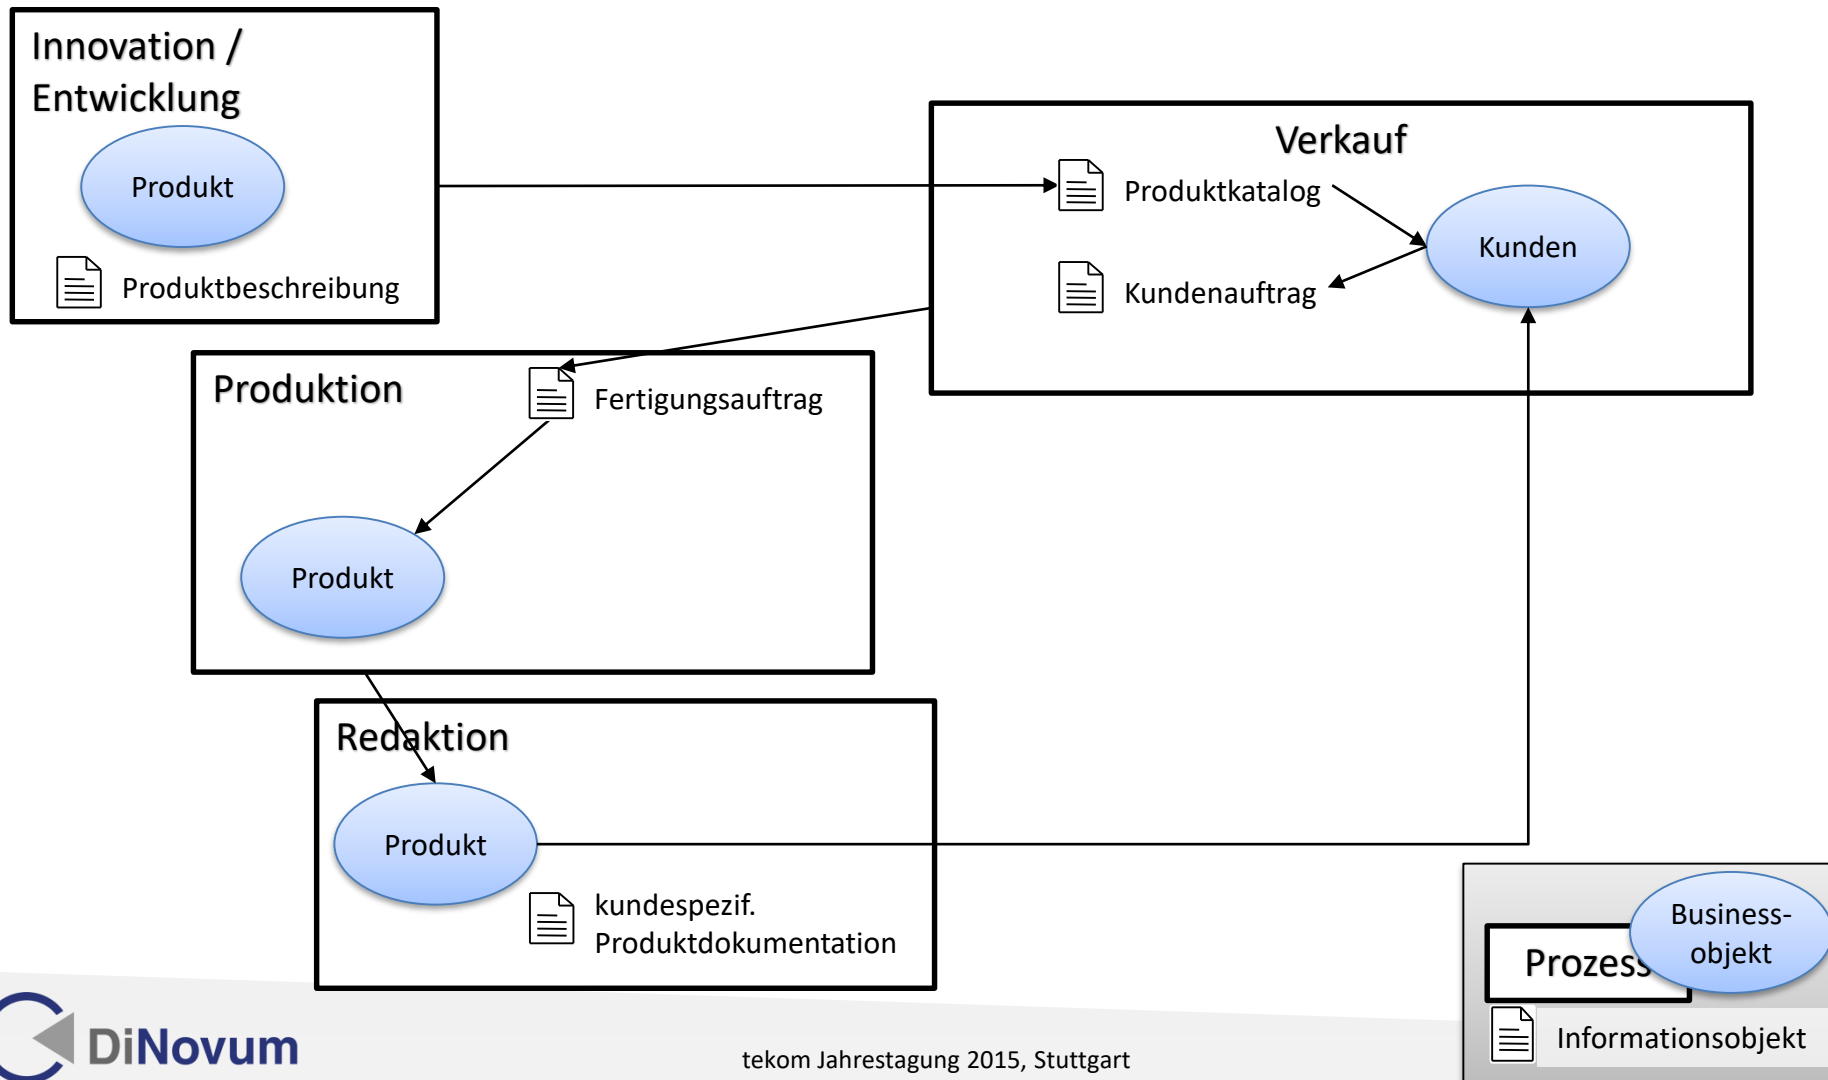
Innovation / Entwicklung

Produkt

Produktbeschreibung

Verkauf

Produktkatalog

Kunden

Kundenauftrag

Produktion

Fertigungsauftrag

Produkt

Redaktion

Produkt

kundespezif. Produktdokumentation

Prozess

Business-objekt

Informationsobjekt

DiNovum

tekom Jahrestagung 2015, Stuttgart